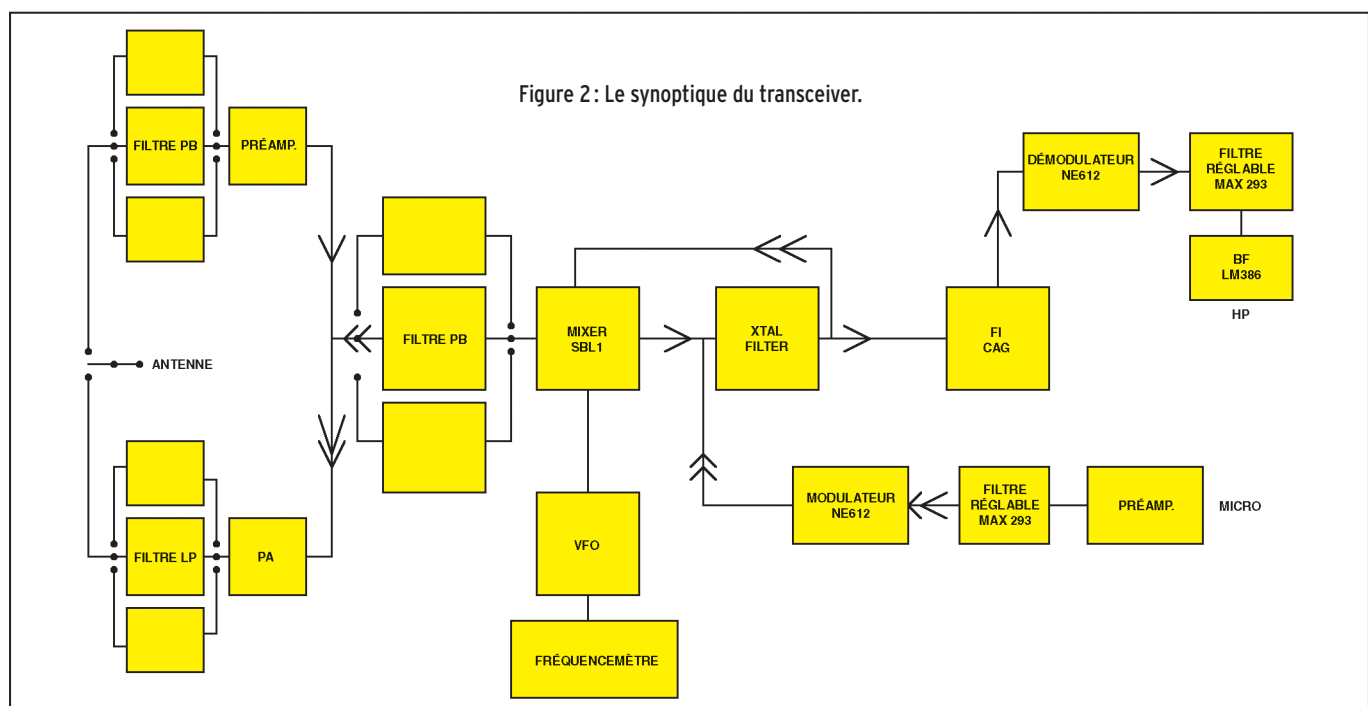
Figure 2 : Le synoptique du transceiver.

FILTRE PB

PRÉAMP.

ANTENNE

FILTRE LP

PA

FILTRE PB

MIXER SBL1

XTAL FILTER

FI CAG

DÉMODULATEUR NE612

FILTRE RÉGLABLE MAX 293

BF LM386

HP

VFO

FRÉQUENCEMÈTRE

MODULATEUR NE612

FILTRE RÉGLABLE MAX 293

PRÉAMP.

MICRO